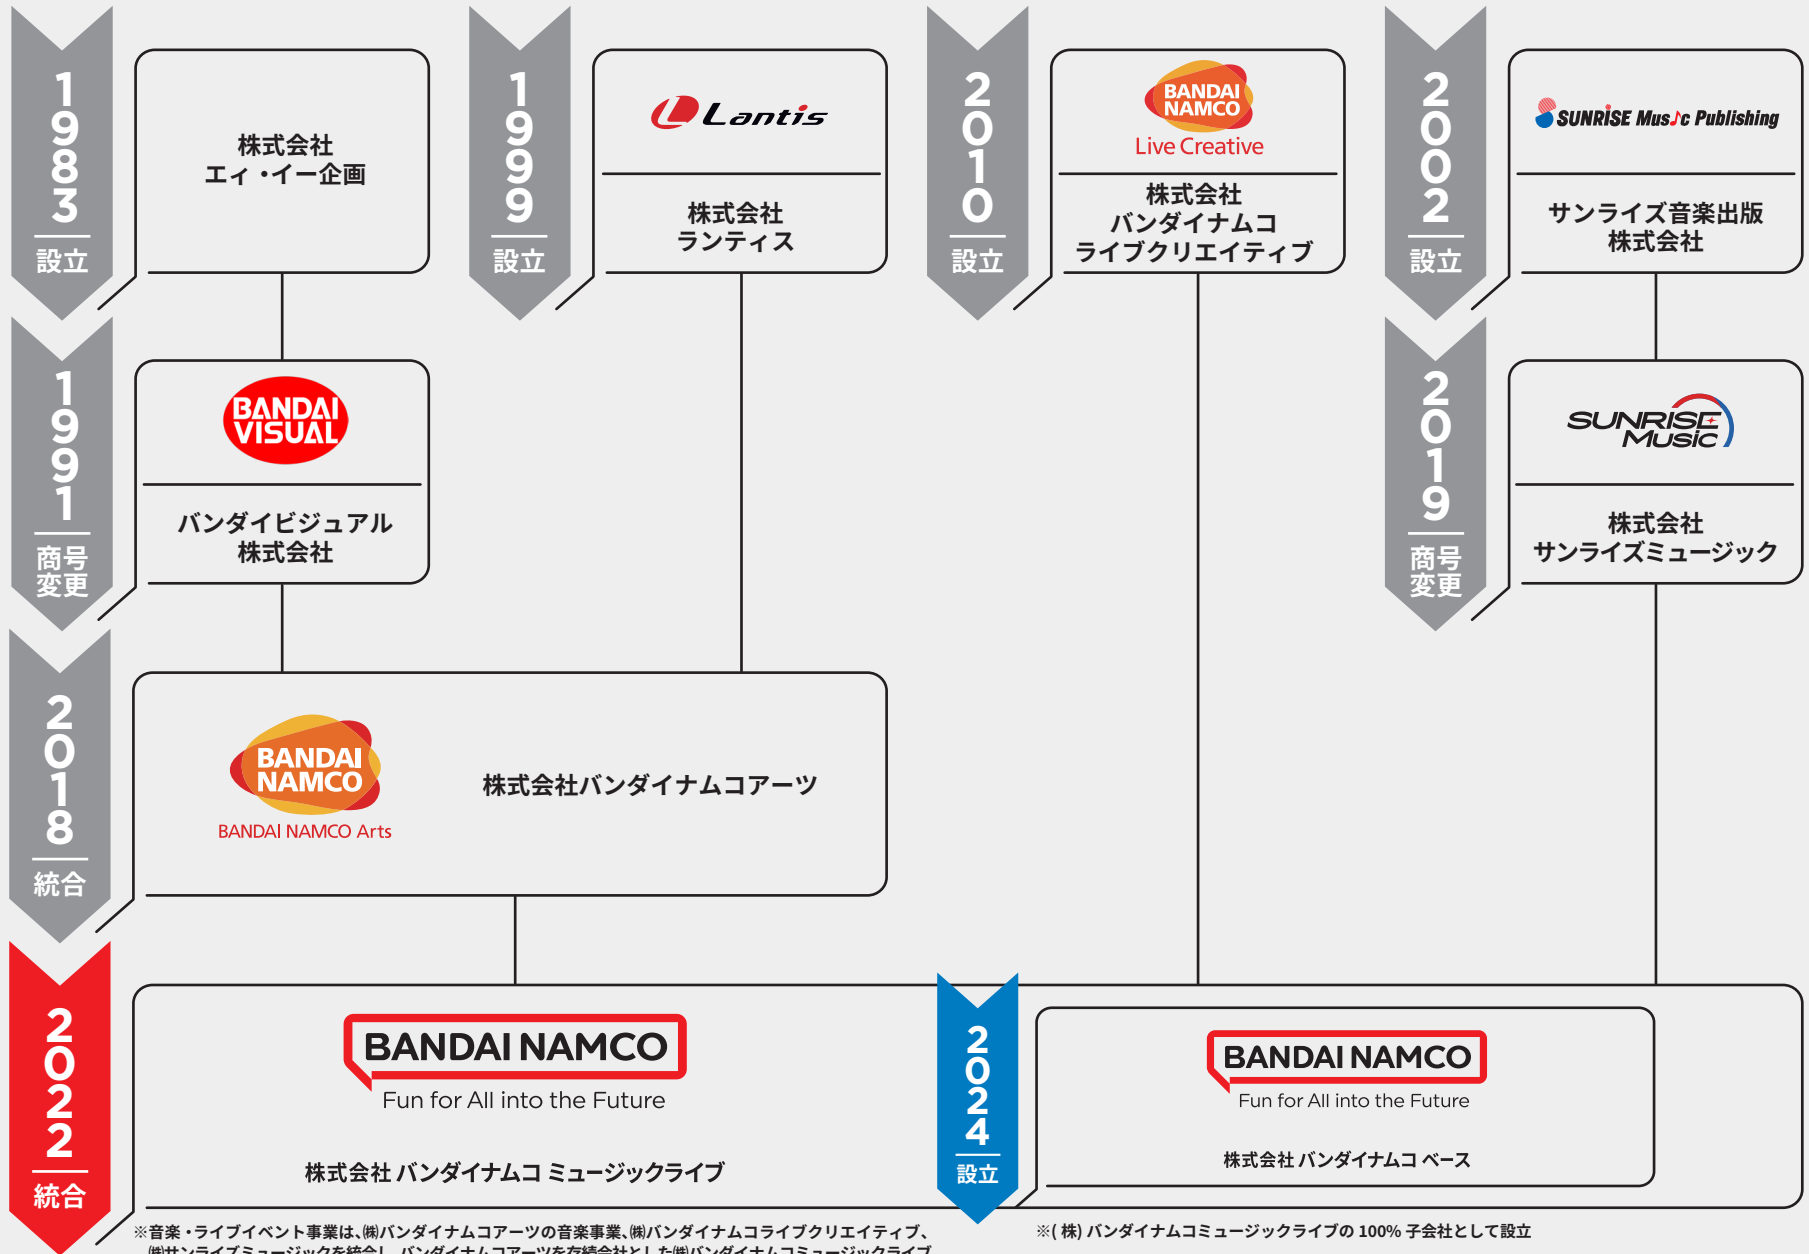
1983 設立

株式会社
エィ・イー企画

1999 設立

Lantis

株式会社
ランティス

2010 設立

BANDAI NAMCO
Live Creative

株式会社
バンダイナムコ
ライブクリエイティブ

2002 設立

SUNRISE Music Publishing

サンライズ音楽出版
株式会社

1991 商号変更

BANDAI VISUAL

バンダイビジュアル
株式会社

2019 商号変更

SUNRISE MUSIC

株式会社
サンライズミュージック

2018 統合

BANDAI NAMCO
BANDAI NAMCO Arts

株式会社バンダイナムコアーツ

2022 統合

BANDAI NAMCO
Fun for All into the Future

株式会社 バンダイナムコ ミュージックライブ

2024 設立

BANDAI NAMCO
Fun for All into the Future

株式会社 バンダイナムコ ベース

※音楽・ライブイベント事業は、㈱バンダイナムコアーツの音楽事業、㈱バンダイナムコライブクリエイティブ、㈱サンライズミュージックを統合し、バンダイナムコアーツを存続会社とした㈱バンダイナムコミュージックライブ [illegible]

※(株) バンダイナムコミュージックライブの 100% 子会社として設立